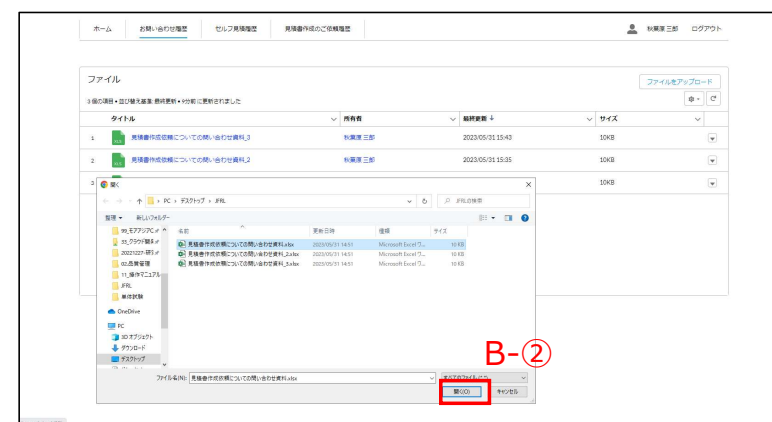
ホーム　お問い合わせ履歴　セルフ見積履歴　見積書作成のご依頼履歴　秋葉原 三郎　ログアウト

ファイル

ファイルをアップロード

3個の項目 • 並び替え基準: 最終更新 • 9分前 に更新されました

| | タイトル | 所有者 | 最終更新 ↓ | サイズ |
|---|---|---|---|---|
| 1 | 見積書作成依頼についての問い合わせ資料_3 | 秋葉原 三郎 | 2023/05/31 15:43 | 10KB |
| 2 | 見積書作成依頼についての問い合わせ資料_2 | 秋葉原 三郎 | 2023/05/31 15:35 | 10KB |
| 3 | | | | 10KB |

開く

PC › デスクトップ › JFRL

JFRLの検索

整理 ▼　新しいフォルダー

99_モアプジPC
01_ワクワク聴き
20221227-研1
02.品質管理
11_操作マニュアル
JFRL
単体試験
OneDrive
PC
3D オブジェクト
ダウンロード
デスクトップ

| 名前 | 更新日時 | 種類 | サイズ |
|---|---|---|---|
| 見積書作成依頼についての問い合わせ資料.xlsx | 2023/05/31 14:51 | Microsoft Excel ワ... | 10 KB |
| 見積書作成依頼についての問い合わせ資料_2.xlsx | 2023/05/31 14:51 | Microsoft Excel ワ... | 10 KB |
| 見積書作成依頼についての問い合わせ資料_3.xlsx | 2023/05/31 14:51 | Microsoft Excel ワ... | 10 KB |

ファイル名(N): 見積書作成依頼についての問い合わせ資料.xlsx

すべてのファイル (*.*)

開く(O)　キャンセル

B-②